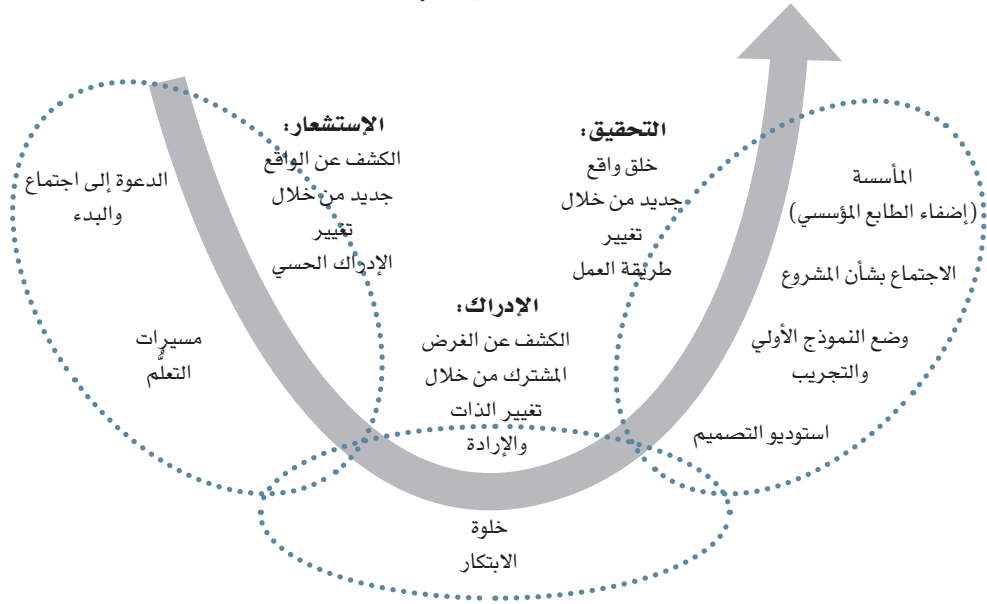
الاستشعار:
الكشف عن الواقع
جديد من خلال
تغيير
الإدراك الحسي

التحقيق:
خلق واقع
جديد من خلال
تغيير
طريقة العمل

الدعوة إلى اجتماع
والبدء

المأسسة
(إضفاء الطابع المؤسسي)

الاجتماع بشأن المشروع

الإدراك:
الكشف عن الغرض
المشترك من خلال
تغيير الذات
والإرادة

مسيرات
التعلّم

وضع النموذج الأولي
والتجريب

استوديو التصميم

خلوة
الابتكار